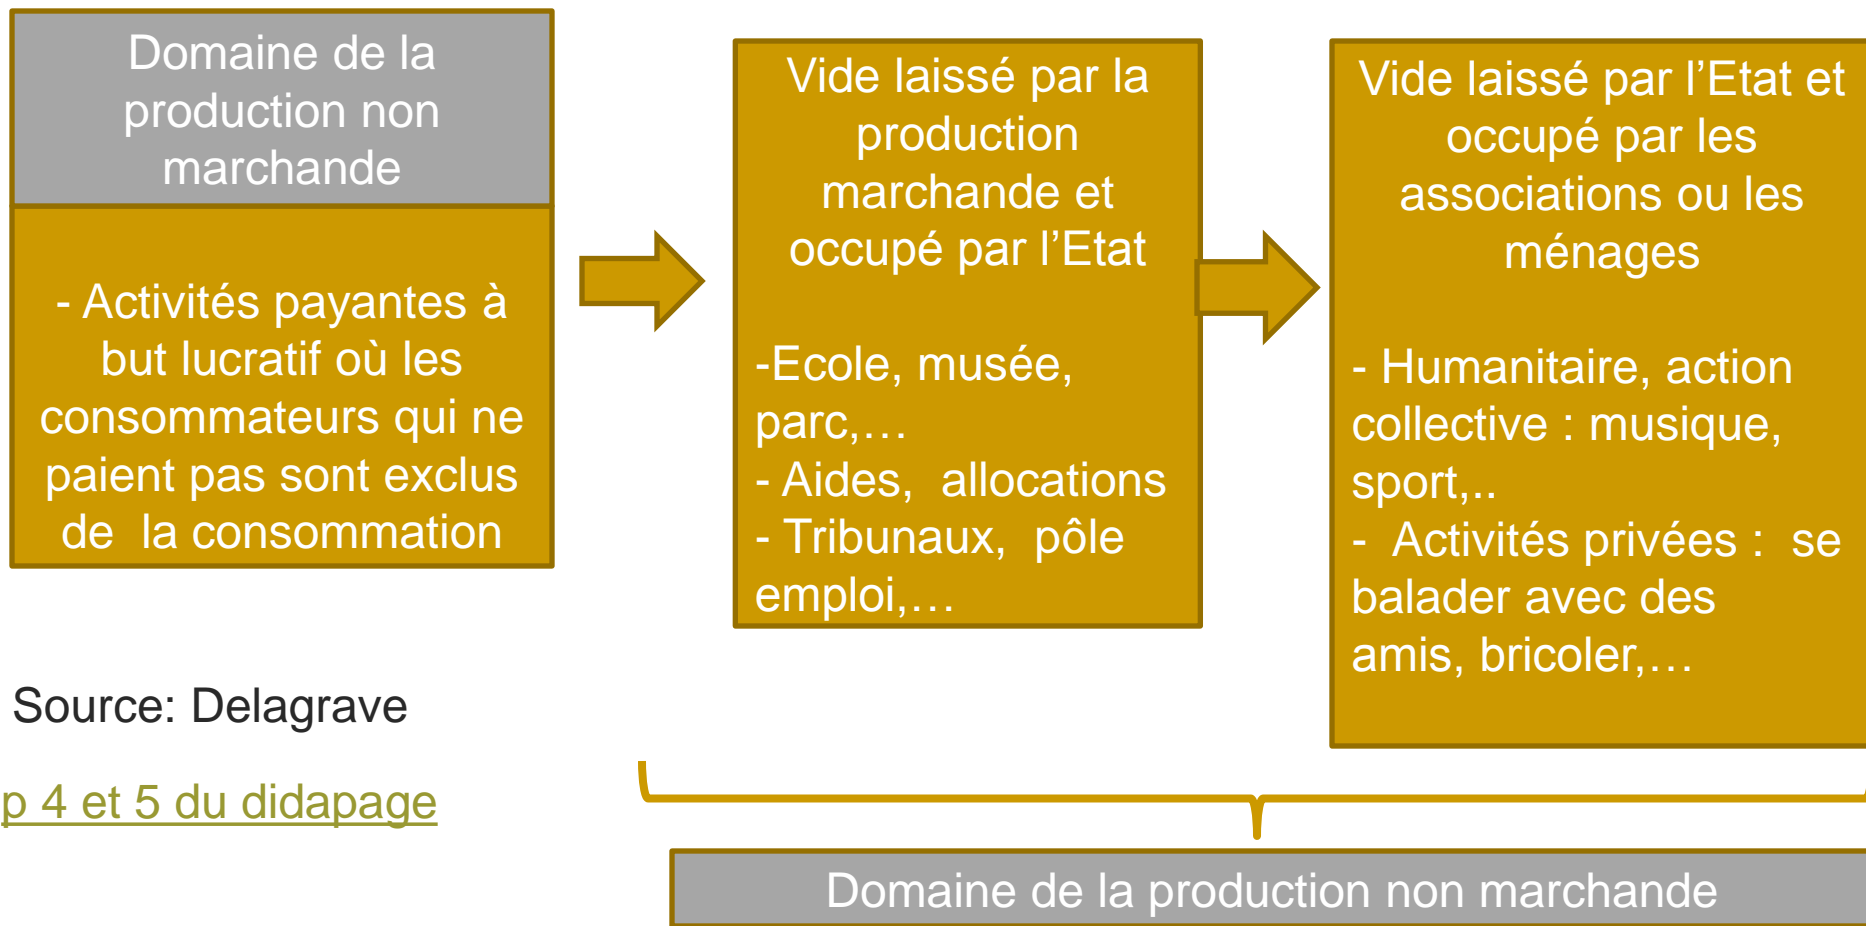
Domaine de la production non marchande

- Activités payantes à but lucratif où les consommateurs qui ne paient pas sont exclus de la consommation

Vide laissé par la production marchande et occupé par l'Etat

-Ecole, musée, parc,…
- Aides, allocations
- Tribunaux, pôle emploi,…

Vide laissé par l'Etat et occupé par les associations ou les ménages

- Humanitaire, action collective : musique, sport,..
- Activités privées : se balader avec des amis, bricoler,…

Source: Delagrave

p 4 et 5 du didapage

Domaine de la production non marchande